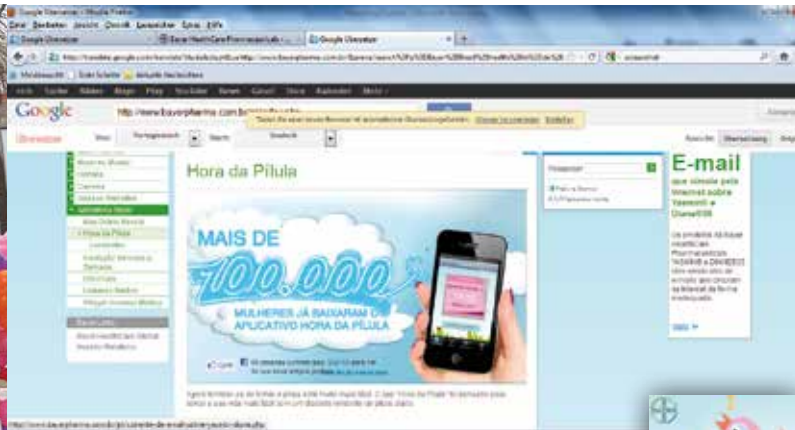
Google Übersetzer - Mozilla Firefox
Datei Bearbeiten Ansicht Chronik Lesezeichen Extras Hilfe
Google Übersetzer
Bayer HealthCare Pharmaceuticals
Google Übersetzer
Meistbesucht
Erste Schritte
Aktuelle Nachrichten
Google
Übersetzer
http://www.bayerpharma.com.br
Portugiesisch
Deutsch
Übersetzung
Hora da Pílula
MAIS DE
100.000
MULHERES JÁ BAIXARAM O APLICATIVO HORA DA PÍLULA
Curtir
E-mail
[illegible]